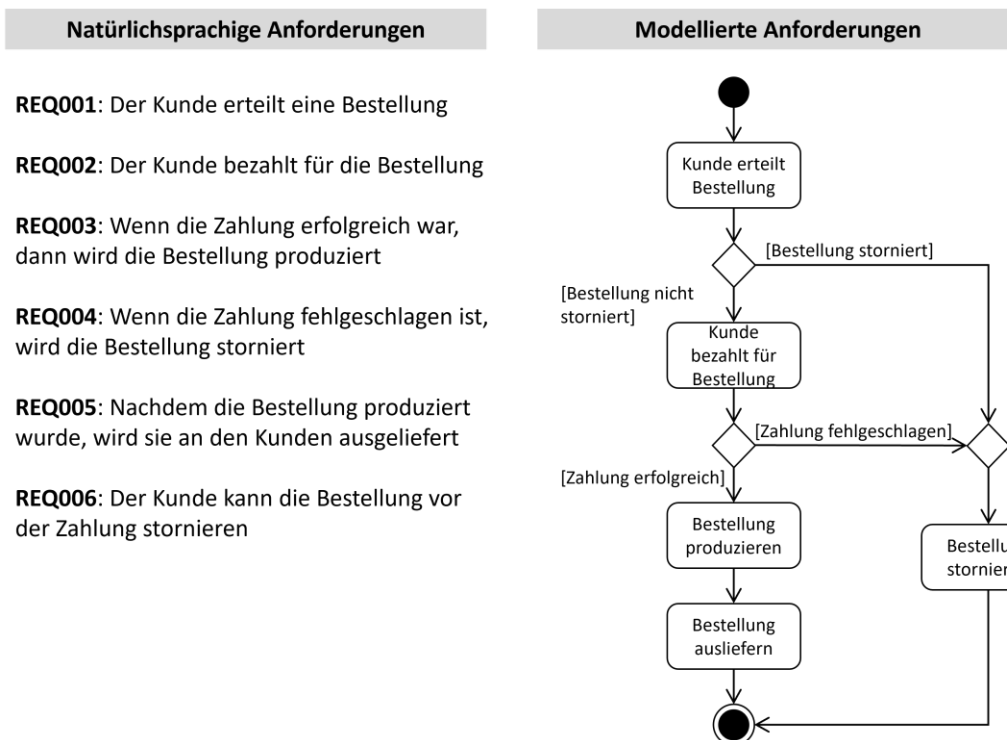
Natürlichsprachige Anforderungen

REQ001: Der Kunde erteilt eine Bestellung

REQ002: Der Kunde bezahlt für die Bestellung

REQ003: Wenn die Zahlung erfolgreich war, dann wird die Bestellung produziert

REQ004: Wenn die Zahlung fehlgeschlagen ist, wird die Bestellung storniert

REQ005: Nachdem die Bestellung produziert wurde, wird sie an den Kunden ausgeliefert

REQ006: Der Kunde kann die Bestellung vor der Zahlung stornieren

Modellierte Anforderungen

Kunde erteilt Bestellung

[Bestellung storniert]

[Bestellung nicht storniert]

Kunde bezahlt für Bestellung

[Zahlung fehlgeschlagen]

[Zahlung erfolgreich]

Bestellung produzieren

Bestellu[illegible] stornier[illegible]

Bestellung ausliefern